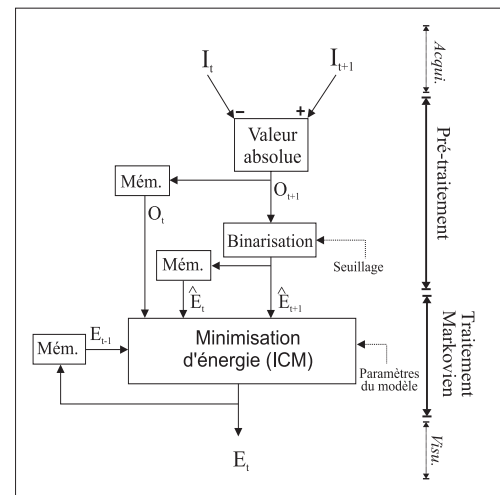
$I_t$

$I_{t+1}$

Acqui.

−

+

Valeur absolue

Pré-traitement

Mém.

$O_{t+1}$

$O_t$

Binarisation

Seuillage

Mém.

$\hat{E}_t$

$\hat{E}_{t+1}$

Traitement Markovien

Mém.

$E_{t-1}$

Minimisation d'énergie (ICM)

Paramètres du modèle

$E_t$

Visu.